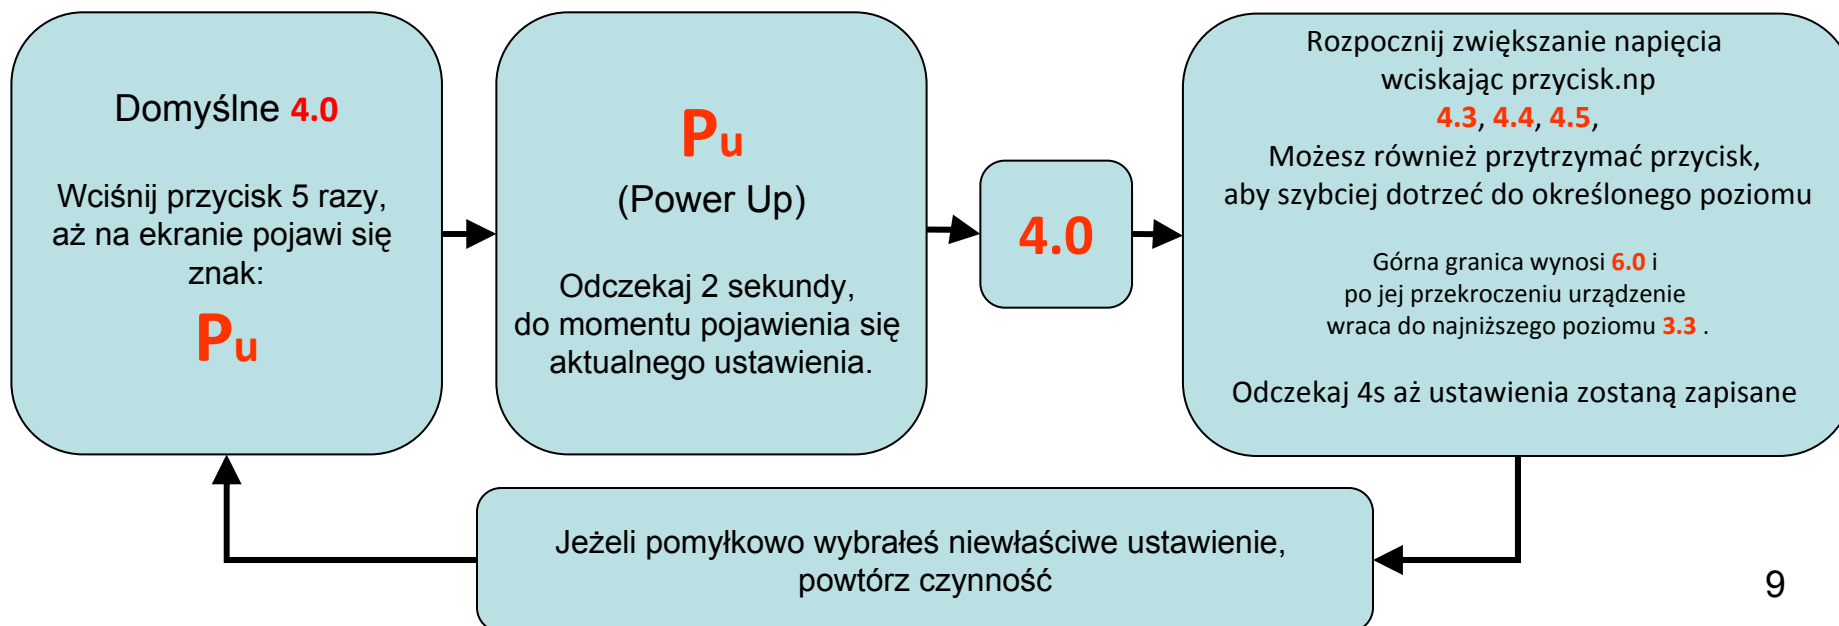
Domyślne 4.0

Wciśnij przycisk 5 razy, aż na ekranie pojawi się znak:

Pu

Pu
(Power Up)

Odczekaj 2 sekundy, do momentu pojawienia się aktualnego ustawienia.

4.0

Rozpocznij zwiększanie napięcia wciskając przycisk.np
4.3, 4.4, 4.5,
Możesz również przytrzymać przycisk, aby szybciej dotrzeć do określonego poziomu

Górna granica wynosi 6.0 i po jej przekroczeniu urządzenie wraca do najniższego poziomu 3.3 .

Odczekaj 4s aż ustawienia zostaną zapisane

Jeżeli pomyłkowo wybrałeś niewłaściwe ustawienie, powtórz czynność

9